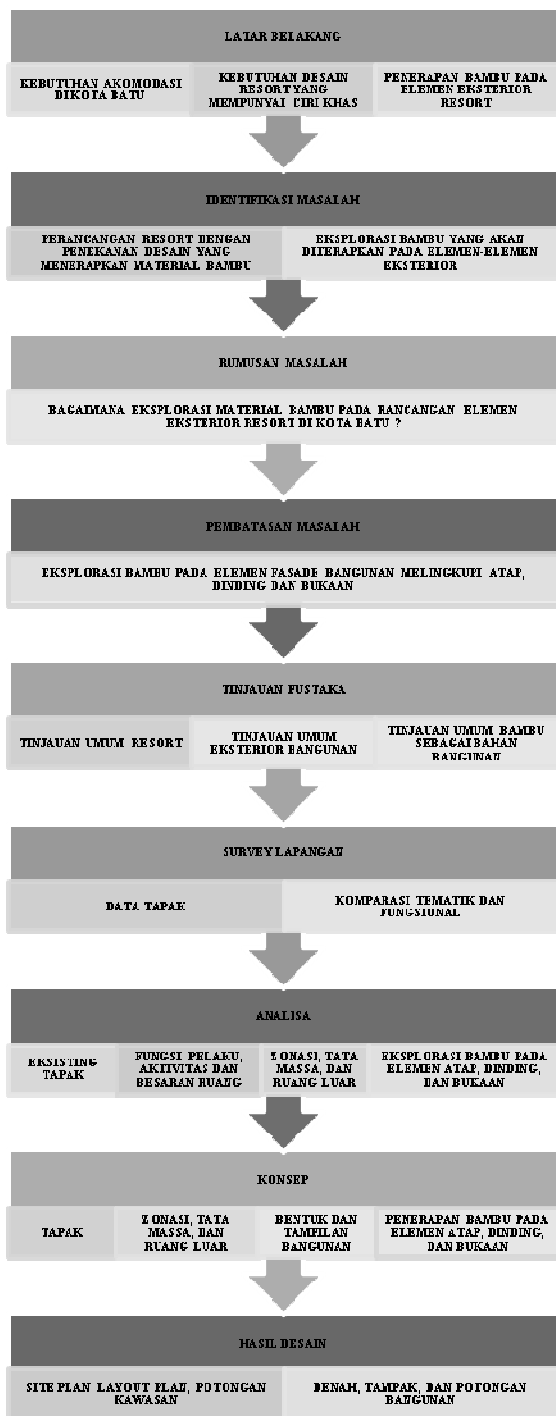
LATAR BELAKANG

KEBUTUHAN AKOMODASI DIKOTA BATU

KEBUTUHAN DESAIN RESORT YANG MEMPUNYAI CIRI KHAS

PENERAPAN BAMBU PADA ELEMEN EKSTERIOR RESORT

IDENTIFIKASI MASALAH

PERANCANGAN RESORT DENGAN PENEKANAN DESAIN YANG MENERAPKAN MATERIAL BAMBU

EKSPLORASI BAMBU YANG AKAN DITERAPKAN PADA ELEMEN-ELEMEN EKSTERIOR

RUMUSAN MASALAH

BAGAIMANA EKSPLORASI MATERIAL BAMBU PADA RANCANGAN ELEMEN EKSTERIOR RESORT DI KOTA BATU ?

PEMBATASAN MASALAH

EKSPLORASI BAMBU PADA ELEMEN FASADE BANGUNAN MELINGKUPI ATAP, DINDING DAN BUKAAN

TINJAUAN PUSTAKA

TINJAUAN UMUM RESORT

TINJAUAN UMUM EKSTERIOR BANGUNAN

TINJAUAN UMUM BAMBU SEBAGAI BAHAN BANGUNAN

SURVEY LAPANGAN

DATA TAPAK

KOMPARASI TEMATIK DAN FUNGSIONAL

ANALISA

EKSISTING TAPAK

FUNGSI PELAKU, AKTIVITAS DAN BESARAN RUANG

ZONASI, TATA MASSA, DAN RUANG LUAR

EKSPLORASI BAMBU PADA ELEMEN ATAP, DINDING, DAN BUKAAN

KONSEP

TAPAK

ZONASI, TATA MASSA, DAN RUANG LUAR

BENTUK DAN TAMPILAN BANGUNAN

PENERAPAN BAMBU PADA ELEMEN ATAP, DINDING, DAN BUKAAN

HASIL DESAIN

SITE PLAN LAYOUT PLAN, POTONGAN KAWASAN

DENAH, TAMPAK, DAN POTONGAN BANGUNAN